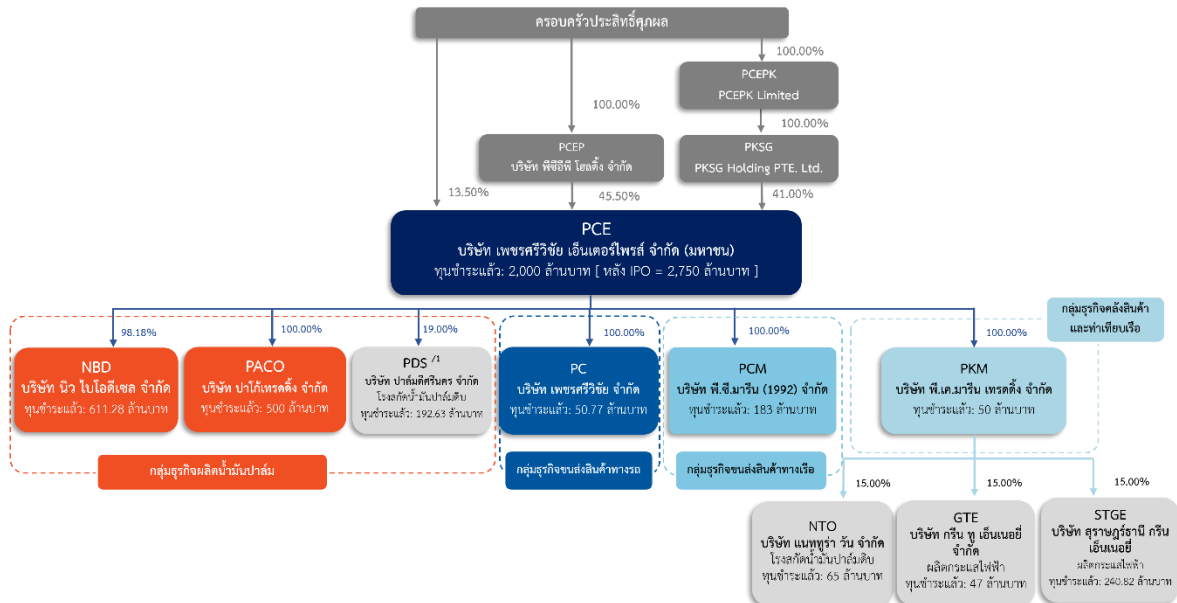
ครอบครัวประสิทธิ์ศุภผล

100.00%

PCEPK
PCEPK Limited

100.00%

100.00%

PCEP
บริษัท พีซีอีพี โฮลดิ้ง จำกัด

PKSG
PKSG Holding PTE. Ltd.

13.50%

45.50%

41.00%

PCE
บริษัท เพชรศรีวิชัย เอ็นเตอร์ไพรส์ จำกัด (มหาชน)
ทุนชำระแล้ว: 2,000 ล้านบาท [ หลัง IPO = 2,750 ล้านบาท ]

กลุ่มธุรกิจคลังสินค้าและท่าเทียบเรือ

98.18%

100.00%

19.00%

100.00%

100.00%

100.00%

NBD
บริษัท นิว ไบโอดีเซล จำกัด
ทุนชำระแล้ว: 611.28 ล้านบาท

PACO
บริษัท ปาโก้เทรดดิ้ง จำกัด
ทุนชำระแล้ว: 500 ล้านบาท

PDS $^{/1}$
บริษัท ปาล์มดีศรีนคร จำกัด
โรงสกัดน้ำมันปาล์มดิบ
ทุนชำระแล้ว: 192.63 ล้านบาท

PC
บริษัท เพชรศรีวิชัย จำกัด
ทุนชำระแล้ว: 50.77 ล้านบาท

PCM
บริษัท พี.ซี.มารีน (1992) จำกัด
ทุนชำระแล้ว: 183 ล้านบาท

PKM
บริษัท พี.เค.มารีน เทรดดิ้ง จำกัด
ทุนชำระแล้ว: 50 ล้านบาท

กลุ่มธุรกิจผลิตน้ำมันปาล์ม

กลุ่มธุรกิจขนส่งสินค้าทางรถ

กลุ่มธุรกิจขนส่งสินค้าทางเรือ

15.00%

15.00%

15.00%

NTO
บริษัท แนททูร่า วัน จำกัด
โรงสกัดน้ำมันปาล์มดิบ
ทุนชำระแล้ว: 65 ล้านบาท

GTE
บริษัท กรีน ทู เอ็นเนอยี่ จำกัด
ผลิตกระแสไฟฟ้า
ทุนชำระแล้ว: 47 ล้านบาท

STGE
บริษัท สุราษฎร์ธานี กรีน เอ็นเนอยี่
ผลิตกระแสไฟฟ้า
ทุนชำระแล้ว: 240.82 ล้านบาท